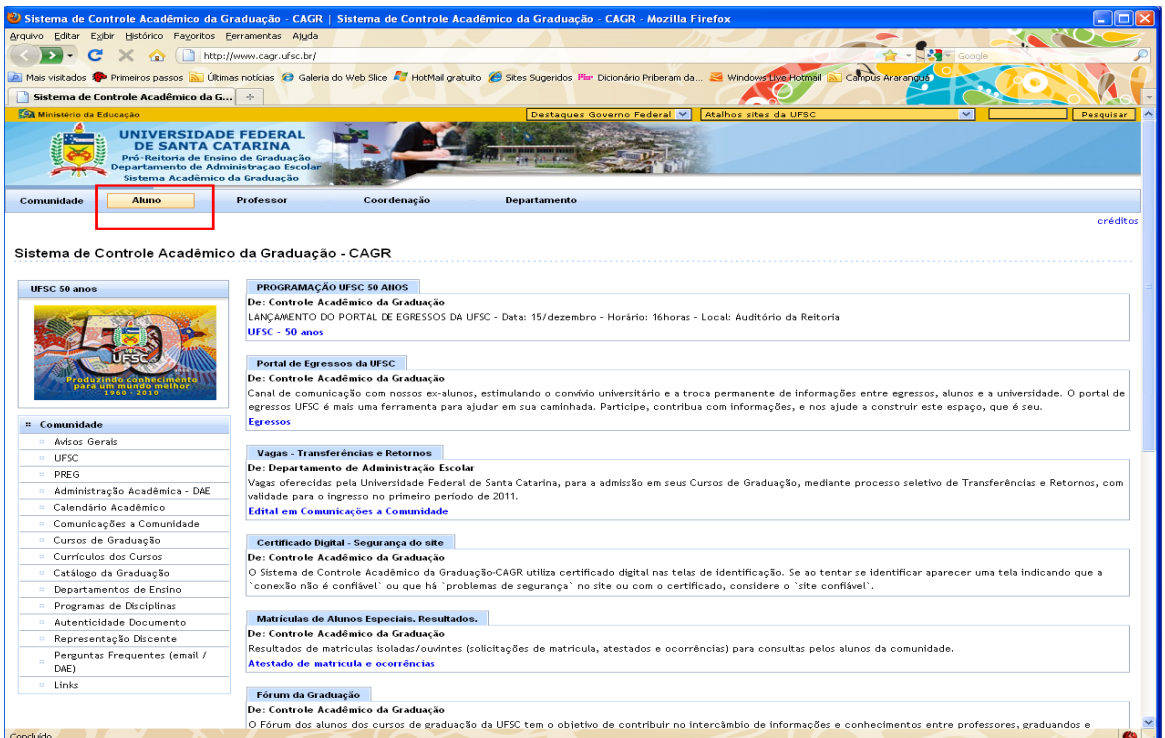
Sistema de Controle Acadêmico da Graduação - CAGR | Sistema de Controle Acadêmico da Graduação - CAGR - Mozilla Firefox

Arquivo Editar Exibir Histórico Favoritos Ferramentas Ajuda

http://www.cagr.ufsc.br/

Google

Mais visitados Primeiros passos Últimas notícias Galeria do Web Slice HotMail gratuito Sites Sugeridos Dicionário Priberam da... Windows Live Hotmail Campus Araranguá

Sistema de Controle Acadêmico da G...

Ministério da Educação

Destaques Governo Federal

Atalhos sites da UFSC

Pesquisar

UNIVERSIDADE FEDERAL DE SANTA CATARINA
Pró-Reitoria de Ensino de Graduação
Departamento de Administração Escolar
Sistema Acadêmico da Graduação

Comunidade Aluno Professor Coordenação Departamento

créditos

Sistema de Controle Acadêmico da Graduação - CAGR

UFSC 50 anos

UFSC
Produzindo conhecimento para um mundo melhor
1960 - 2010

Comunidade
Avisos Gerais
UFSC
PREG
Administração Acadêmica - DAE
Calendário Acadêmico
Comunicações a Comunidade
Cursos de Graduação
Currículos dos Cursos
Catálogo da Graduação
Departamentos de Ensino
Programas de Disciplinas
Autenticidade Documento
Representação Discente
Perguntas Frequentes (email / DAE)
Links

PROGRAMAÇÃO UFSC 50 ANOS
De: Controle Acadêmico da Graduação
LANÇAMENTO DO PORTAL DE EGRESSOS DA UFSC - Data: 15/dezembro - Horário: 16horas - Local: Auditório da Reitoria
UFSC - 50 anos

Portal de Egressos da UFSC
De: Controle Acadêmico da Graduação
Canal de comunicação com nossos ex-alunos, estimulando o convívio universitário e a troca permanente de informações entre egressos, alunos e a universidade. O portal de egressos UFSC é mais uma ferramenta para ajudar em sua caminhada. Participe, contribua com informações, e nos ajude a construir este espaço, que é seu.
Egressos

Vagas - Transferências e Retornos
De: Departamento de Administração Escolar
Vagas oferecidas pela Universidade Federal de Santa Catarina, para a admissão em seus Cursos de Graduação, mediante processo seletivo de Transferências e Retornos, com validade para o ingresso no primeiro período de 2011.
Edital em Comunicações a Comunidade

Certificado Digital - Segurança do site
De: Controle Acadêmico da Graduação
O Sistema de Controle Acadêmico da Graduação-CAGR utiliza certificado digital nas telas de identificação. Se ao tentar se identificar aparecer uma tela indicando que a `conexão não é confiável` ou que há `problemas de segurança` no site ou com o certificado, considere o `site confiável`.

Matrículas de Alunos Especiais. Resultados.
De: Controle Acadêmico da Graduação
Resultados de matrículas isoladas/ouvintes (solicitações de matrícula, atestados e ocorrências) para consultas pelos alunos da comunidade.
Atestado de matrícula e ocorrências

Fórum da Graduação
De: Controle Acadêmico da Graduação
O Fórum dos alunos dos cursos de graduação da UFSC tem o objetivo de contribuir no intercâmbio de informações e conhecimentos entre professores, graduandos e

Concluído